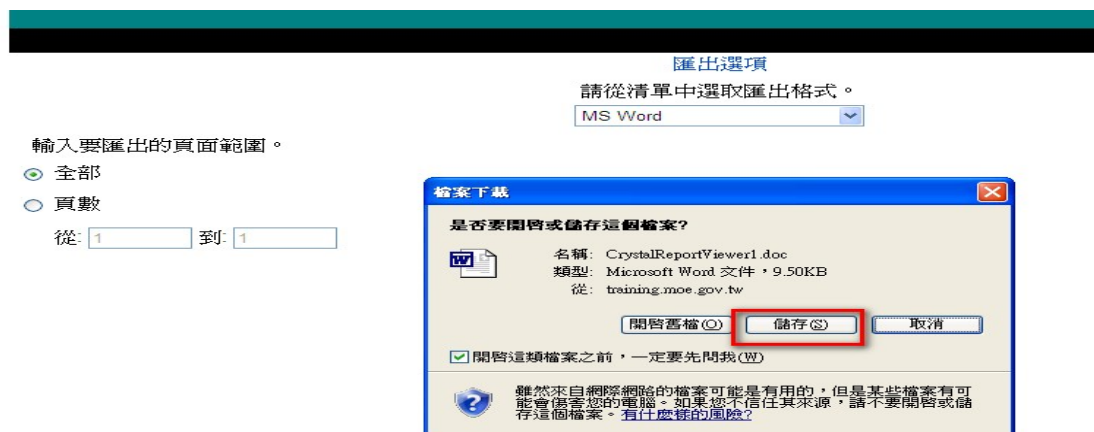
匯出選項

請從清單中選取匯出格式。

MS Word

輸入要匯出的頁面範圍。

全部

頁數

從: 1 到: 1

檔案下載

是否要開啟或儲存這個檔案?

名稱: CrystalReportViewer1.doc
類型: Microsoft Word 文件，9.50KB
從: training.moe.gov.tw

開啟舊檔(O) 儲存(S) 取消

開啟這類檔案之前，一定要先問我(W)

雖然來自網際網路的檔案可能是有用的，但是某些檔案有可能會傷害您的電腦。如果您不信任其來源，請不要開啟或儲存這個檔案。有什麼樣的風險?